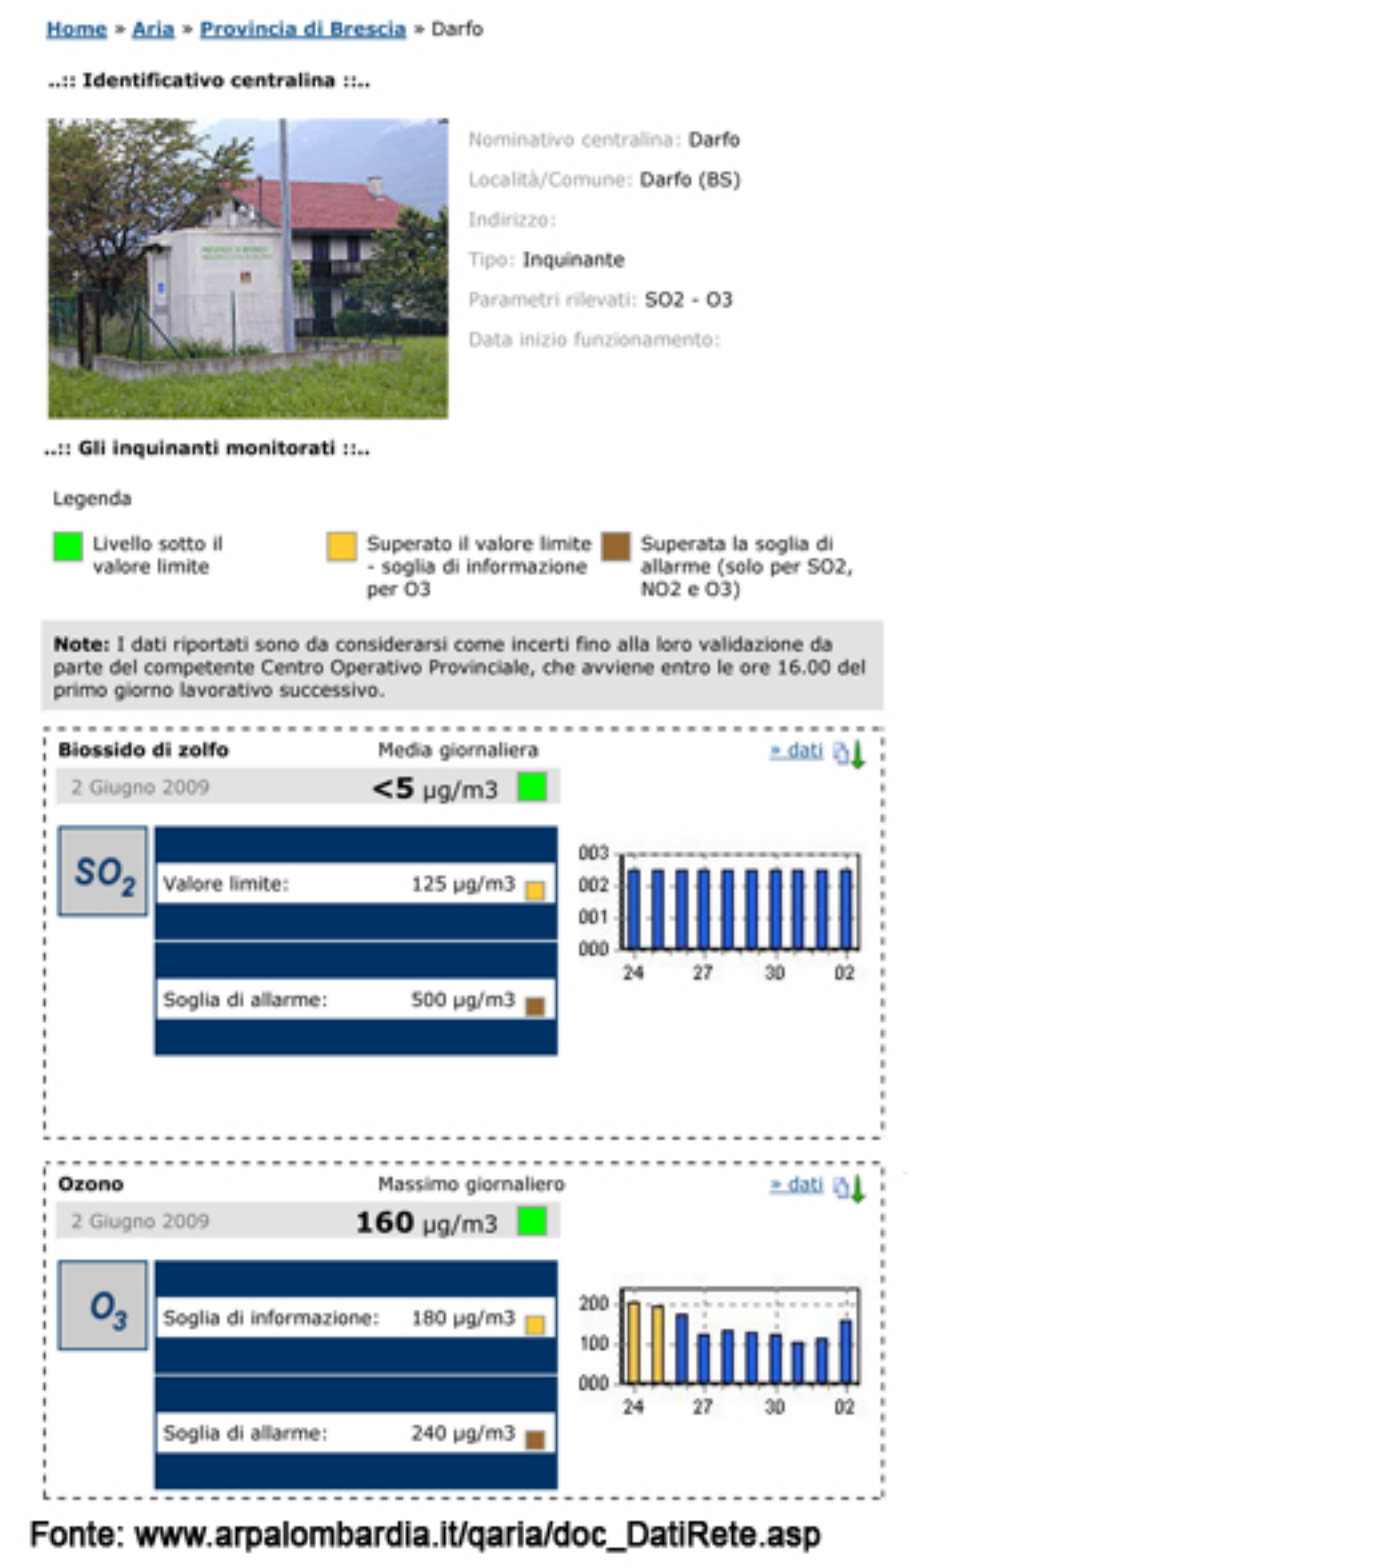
Home » Aria » Provincia di Brescia » Darfo

..:: Identificativo centralina ::..

Nominativo centralina: Darfo

Località/Comune: Darfo (BS)

Indirizzo:

Tipo: Inquinante

Parametri rilevati: SO2 - O3

Data inizio funzionamento:

..:: Gli inquinanti monitorati ::..

Legenda

Livello sotto il valore limite

Superato il valore limite - soglia di informazione per O3

Superata la soglia di allarme (solo per SO2, NO2 e O3)

**Note:** I dati riportati sono da considerarsi come incerti fino alla loro validazione da parte del competente Centro Operativo Provinciale, che avviene entro le ore 16.00 del primo giorno lavorativo successivo.

Biossido di zolfo

Media giornaliera

» dati

2 Giugno 2009

<5 µg/m3

$SO_2$

Valore limite: 125 µg/m3

Soglia di allarme: 500 µg/m3

003
002
001
000

24 27 30 02

Ozono

Massimo giornaliero

» dati

2 Giugno 2009

160 µg/m3

$O_3$

Soglia di informazione: 180 µg/m3

Soglia di allarme: 240 µg/m3

200
100
000

24 27 30 02

Fonte: www.arpalombardia.it/qaria/doc_DatiRete.asp